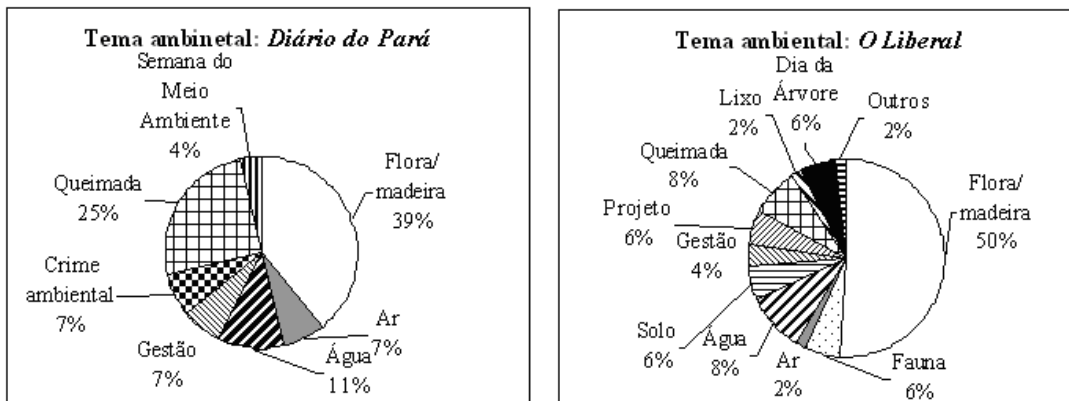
Tema ambinetal: *Diário do Pará*

Semana do Meio Ambiente 4%

Queimada 25%

Flora/ madeira 39%

Crime ambiental 7%

Ar 7%

Gestão 7%

Água 11%

Tema ambiental: *O Liberal*

Dia da Árvore 6%

Lixo 2%

Outros 2%

Queimada 8%

Flora/ madeira 50%

Projeto 6%

Gestão 4%

Solo 6%

Água 8%

Ar 2%

Fauna 6%